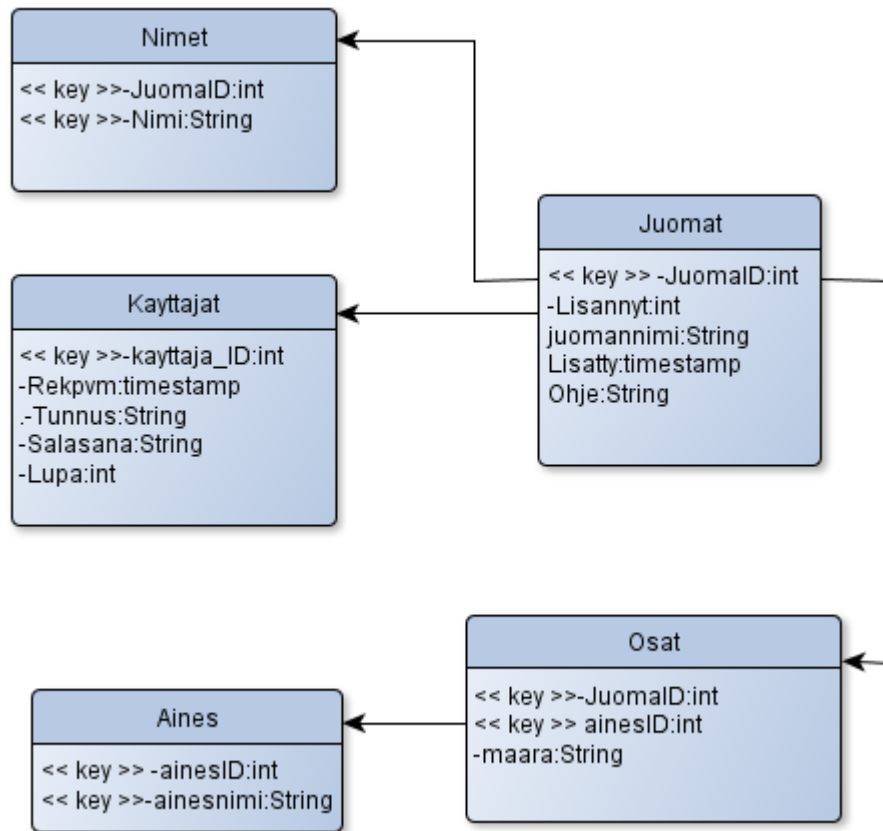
Nimet

<< key >>-JuomaID:int
<< key >>-Nimi:String

Juomat

<< key >> -JuomaID:int
-Lisannyt:int
juomannimi:String
Lisatty:timestamp
Ohje:String

Kayttajat

<< key >>-kayttaja_ID:int
-Rekpvm:timestamp
.-Tunnus:String
-Salasana:String
-Lupa:int

Osat

<< key >>-JuomaID:int
<< key >> ainesID:int
-maara:String

Aines

<< key >> -ainesID:int
<< key >>-ainesnimi:String